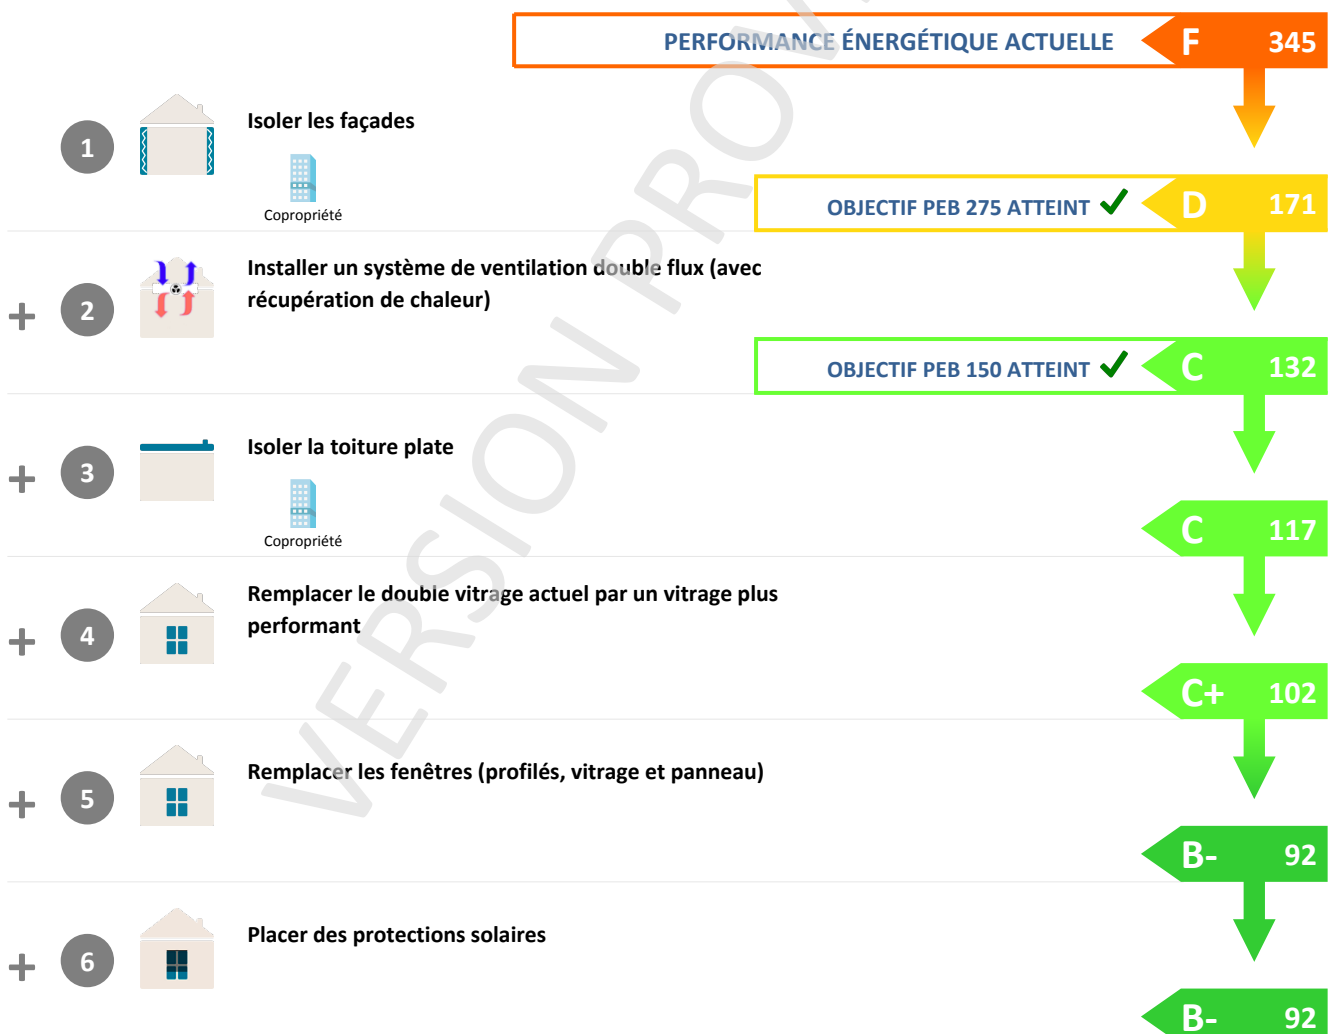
PERFORMANCE ÉNERGÉTIQUE ACTUELLE F 345

1 Isoler les façades

Copropriété

OBJECTIF PEB 275 ATTEINT ✓ D 171

+ 2 Installer un système de ventilation double flux (avec récupération de chaleur)

OBJECTIF PEB 150 ATTEINT ✓ C 132

+ 3 Isoler la toiture plate

Copropriété

C 117

+ 4 Remplacer le double vitrage actuel par un vitrage plus performant

C+ 102

+ 5 Remplacer les fenêtres (profilés, vitrage et panneau)

B- 92

+ 6 Placer des protections solaires

B- 92

VERSION PRO